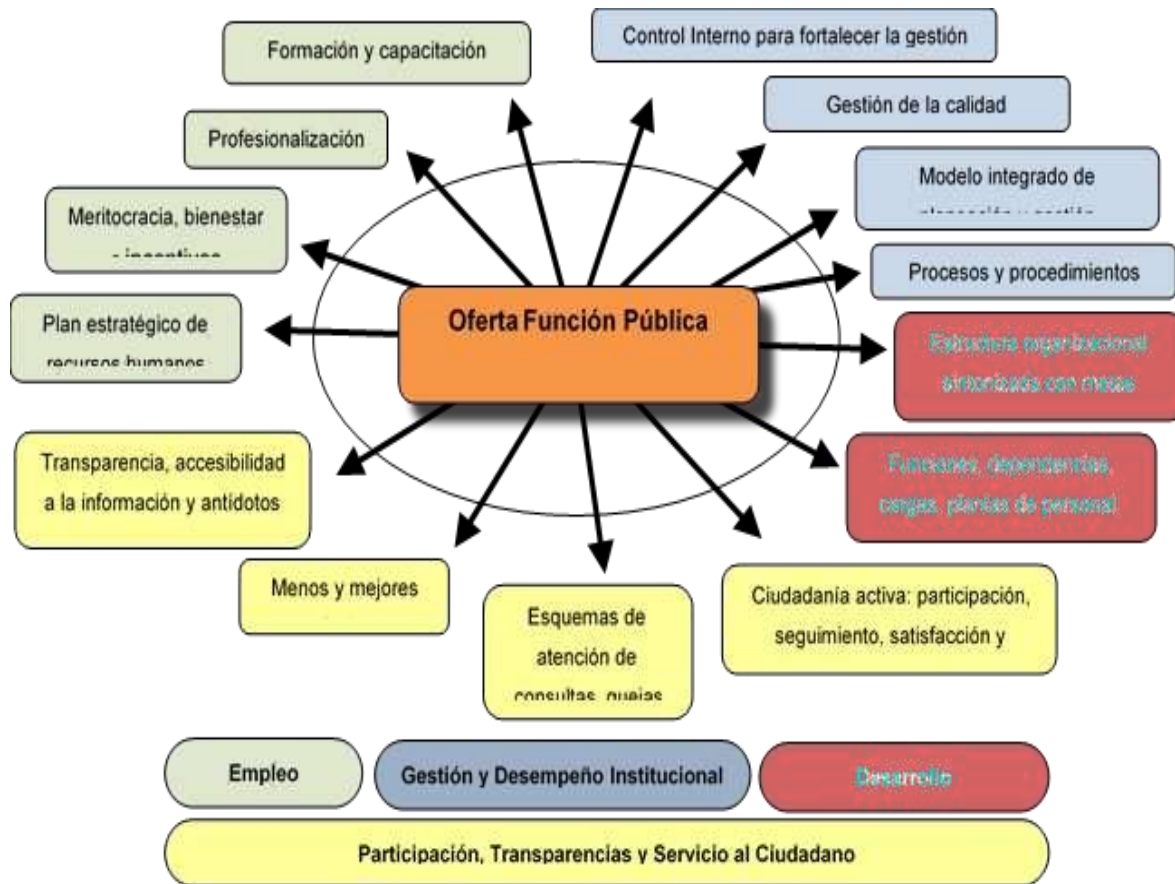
Formación y capacitación

Control Interno para fortalecer la gestión

Gestión de la calidad

Profesionalización

Modelo integrado de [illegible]

Meritocracia, bienestar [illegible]

Procesos y procedimientos

Plan estratégico de recursos humanos

Oferta Función Pública

Estructura organizacional sintonizada con metas

Transparencia, accesibilidad a la información y antídotos

Funciones, dependencias, cargos, plantas de personal

Menos y mejores

Esquemas de atención de consultas, quejas

Ciudadanía activa: participación, seguimiento, satisfacción y

Empleo

Gestión y Desempeño Institucional

Desarrollo

Participación, Transparencias y Servicio al Ciudadano